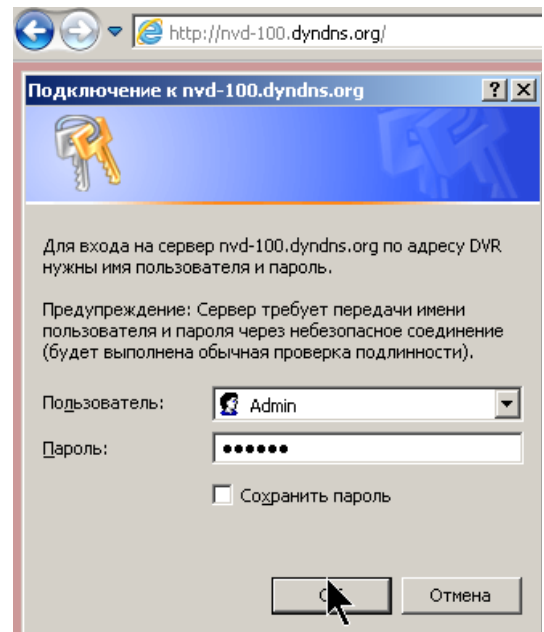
http://nvd-100.dyndns.org/

Подключение к nvd-100.dyndns.org

?

Для входа на сервер nvd-100.dyndns.org по адресу DVR нужны имя пользователя и пароль.

Предупреждение: Сервер требует передачи имени пользователя и пароля через небезопасное соединение (будет выполнена обычная проверка подлинности).

Пользователь: Admin

Пароль: ••••••

Сохранить пароль

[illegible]

Отмена